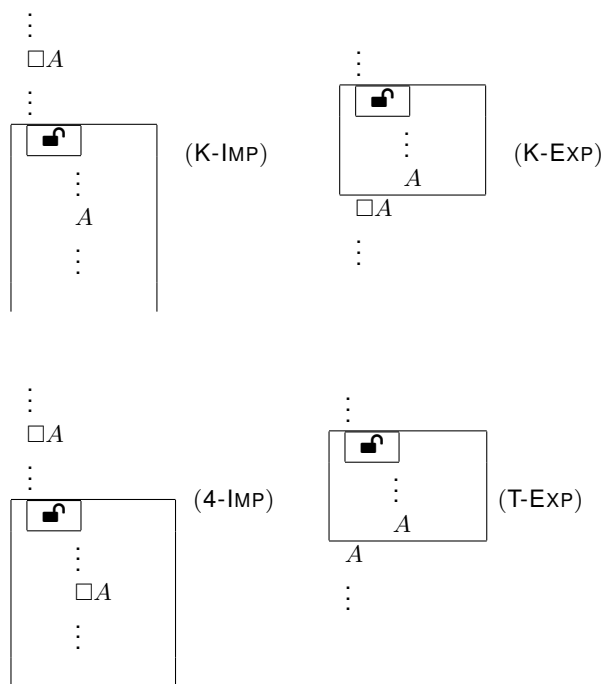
$\vdots$
$\Box A$
$\vdots$

$\vdots$
$A$
$\vdots$

(K-IMP)

$\vdots$

$\vdots$
$A$

$\Box A$
$\vdots$

(K-EXP)

$\vdots$
$\Box A$
$\vdots$

$\vdots$
$\Box A$
$\vdots$

(4-IMP)

$\vdots$

$\vdots$
$A$

$A$
$\vdots$

(T-EXP)